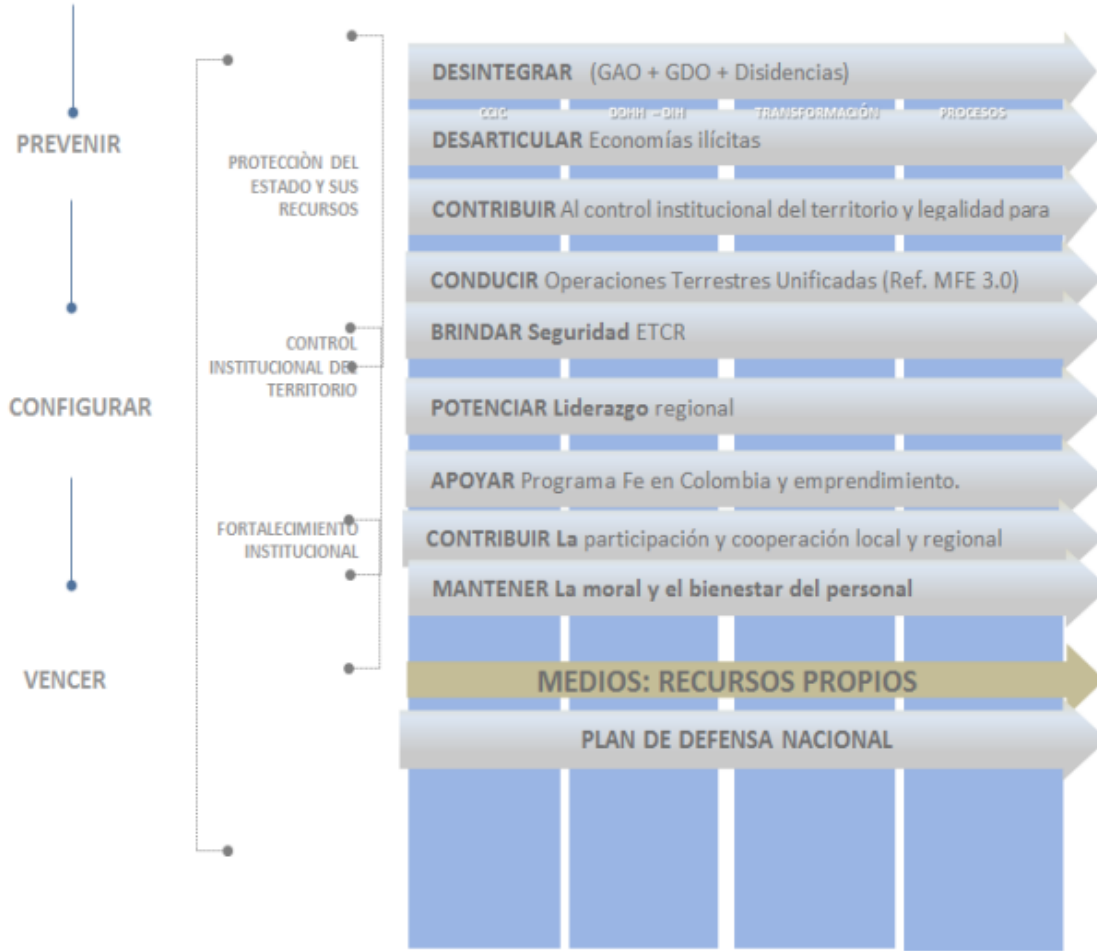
PREVENIR

CONFIGURAR

VENCER

PROTECCIÒN DEL ESTADO Y SUS RECURSOS

CONTROL INSTITUCIONAL DEL TERRITORIO

FORTALECIMIENTO INSTITUCIONAL

DESINTEGRAR (GAO + GDO + Disidencias)

CCIC DDHH – DIH TRANSFORMACIÓN PROCESOS

DESARTICULAR Economías ilícitas

CONTRIBUIR Al control institucional del territorio y legalidad para

CONDUCIR Operaciones Terrestres Unificadas (Ref. MFE 3.0)

BRINDAR Seguridad ETCR

POTENCIAR Liderazgo regional

APOYAR Programa Fe en Colombia y emprendimiento.

CONTRIBUIR La participación y cooperación local y regional

MANTENER La moral y el bienestar del personal

MEDIOS: RECURSOS PROPIOS

PLAN DE DEFENSA NACIONAL